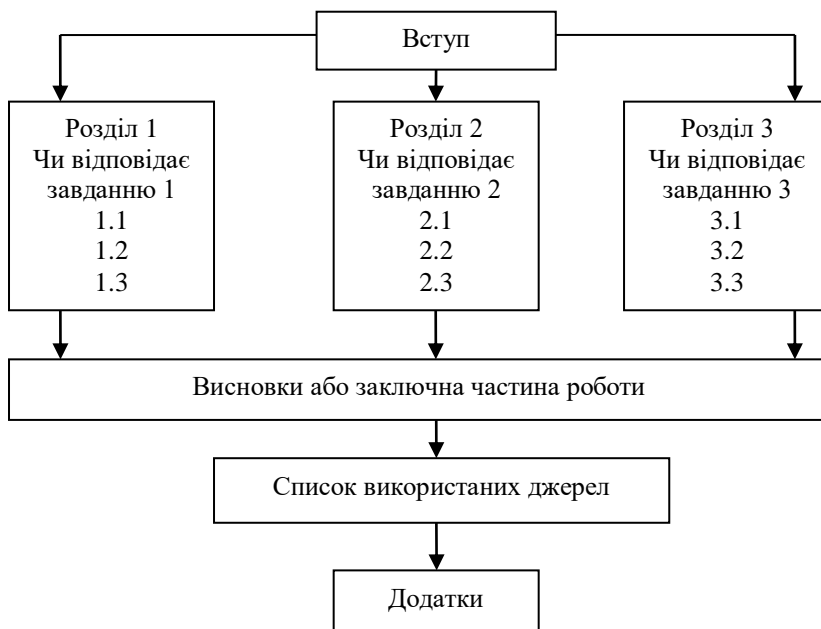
Вступ

Розділ 1
Чи відповідає завданню 1
1.1
1.2
1.3

Розділ 2
Чи відповідає завданню 2
2.1
2.2
2.3

Розділ 3
Чи відповідає завданню 3
3.1
3.2
3.3

Висновки або заключна частина роботи

Список використаних джерел

Додатки